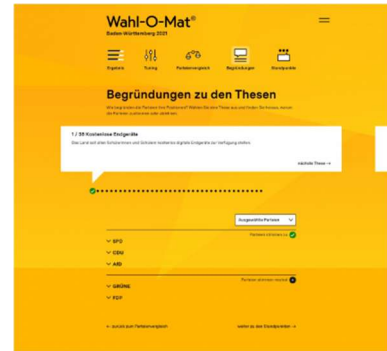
Wahl-O-Mat®
Baden-Württemberg 2021

Ergebnis
Tuning
Parteienvergleich
Begründungen
Standpunkte

Begründungen zu den Thesen

Wie begründen die Parteien ihre Positionen? Wählen Sie eine These aus und finden Sie heraus, warum die Parteien zustimmen oder ablehnen.

1 / 38 Kostenlose Endgeräte
Das Land soll allen Schülerinnen und Schülern kostenlos digitale Endgeräte zur Verfügung stellen.

nächste These →

Ausgewählte Parteien

Parteien stimmen zu
SPD
CDU
AfD

Parteien stimmen nicht zu
GRÜNE
FDP

← zurück zum Parteienvergleich
weiter zu den Standpunkten →